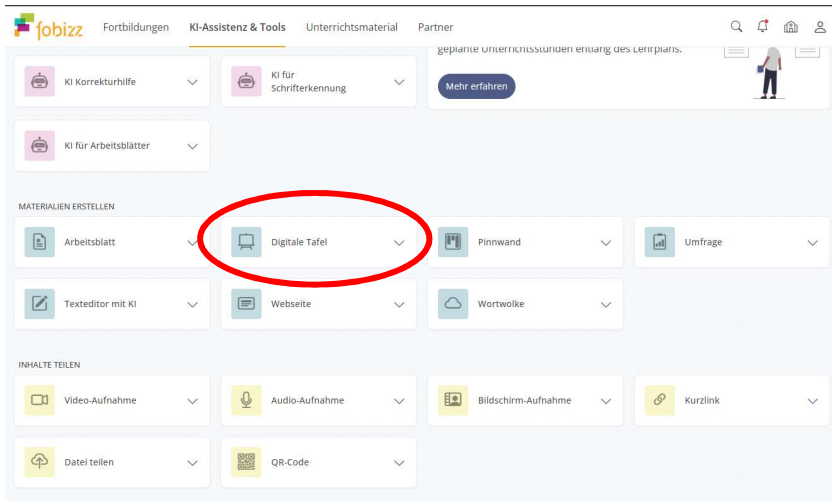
fobizz Fortbildungen KI-Assistenz & Tools Unterrichtsmaterial Partner

KI Korrekturhilfe

KI für Schrifterkennung

geplante Unterrichtsstunden entlang des Lehrplans.

Mehr erfahren

KI für Arbeitsblätter

MATERIALIEN ERSTELLEN

Arbeitsblatt

Digitale Tafel

Pinnwand

Umfrage

Texteditor mit KI

Webseite

Wortwolke

INHALTE TEILEN

Video-Aufnahme

Audio-Aufnahme

Bildschirm-Aufnahme

Kurzlink

Datei teilen

QR-Code